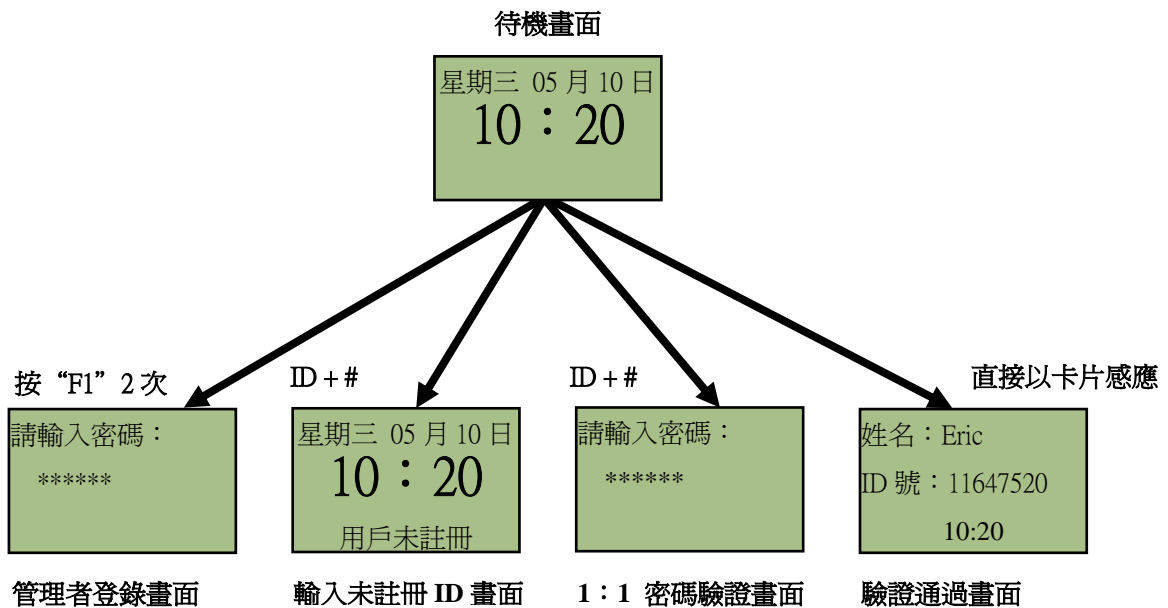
待機畫面

星期三 05 月 10 日
10：20

按“F1”2 次

請輸入密碼：
******

管理者登錄畫面

ID + #

星期三 05 月 10 日
10：20
用戶未註冊

輸入未註冊 ID 畫面

ID + #

請輸入密碼：
******

1：1 密碼驗證畫面

直接以卡片感應

姓名：Eric
ID 號：11647520
10:20

驗證通過畫面